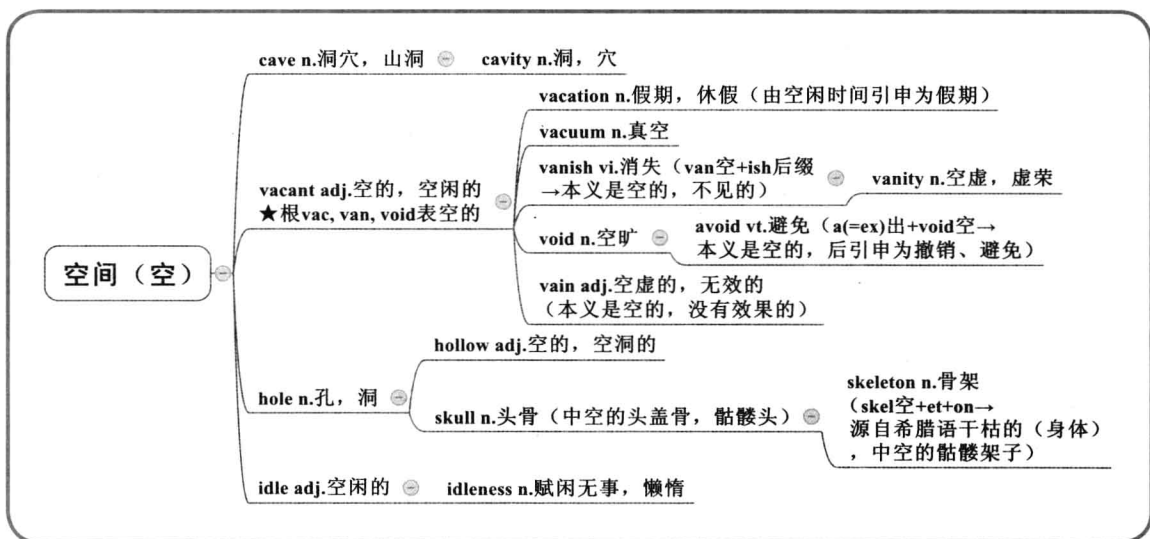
空间（空）

cave n.洞穴，山洞
cavity n.洞，穴

vacant adj.空的，空闲的
★根vac, van, void表空的

vacation n.假期，休假（由空闲时间引申为假期）

vacuum n.真空

vanish vi.消失（van空+ish后缀→本义是空的，不见的）
vanity n.空虚，虚荣

void n.空旷
avoid vt.避免（a(=ex)出+void空→本义是空的，后引申为撤销、避免）

vain adj.空虚的，无效的（本义是空的，没有效果的）

hole n.孔，洞

hollow adj.空的，空洞的

skull n.头骨（中空的头盖骨，骷髅头）

skeleton n.骨架（skel空+et+on→源自希腊语干枯的（身体），中空的骷髅架子）

idle adj.空闲的
idleness n.赋闲无事，懒惰